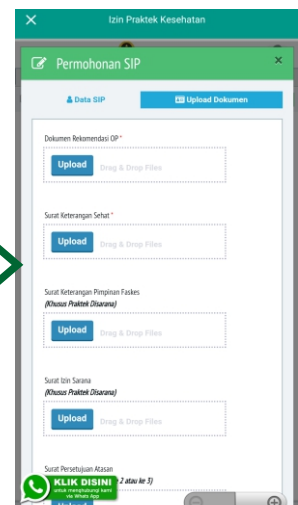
Izin Praktek Kesehatan

Permohonan SIP

Data SIP

Upload Dokumen

Dokumen Rekomendasi OP *

Upload

Drag & Drop Files

Surat Keterangan Sehat *

Upload

Drag & Drop Files

Surat Keterangan Pimpinan Faskes

(Khusus Praktek Disarana)

Upload

Drag & Drop Files

Surat Izin Sarana

(Khusus Praktek Disarana)

Upload

Drag & Drop Files

Surat Persetujuan Atasan

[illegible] 2 atau ke 3)

KLIK DISINI

untuk menghubungi kami via Whats App